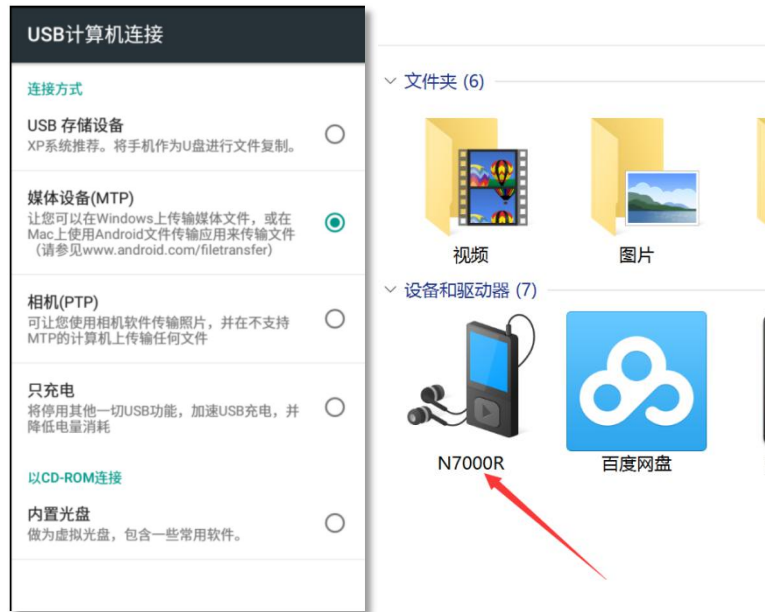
USB计算机连接

连接方式

USB 存储设备
XP系统推荐。将手机作为U盘进行文件复制。

媒体设备(MTP)
让您可以在Windows上传输媒体文件，或在Mac上使用Android文件传输应用来传输文件（请参见www.android.com/filetransfer）

相机(PTP)
可让您使用相机软件传输照片，并在不支持MTP的计算机上传输任何文件

只充电
将停用其他一切USB功能，加速USB充电，并降低电量消耗

以CD-ROM连接

内置光盘
做为虚拟光盘，包含一些常用软件。

文件夹 (6)

视频

图片

设备和驱动器 (7)

N7000R

百度网盘